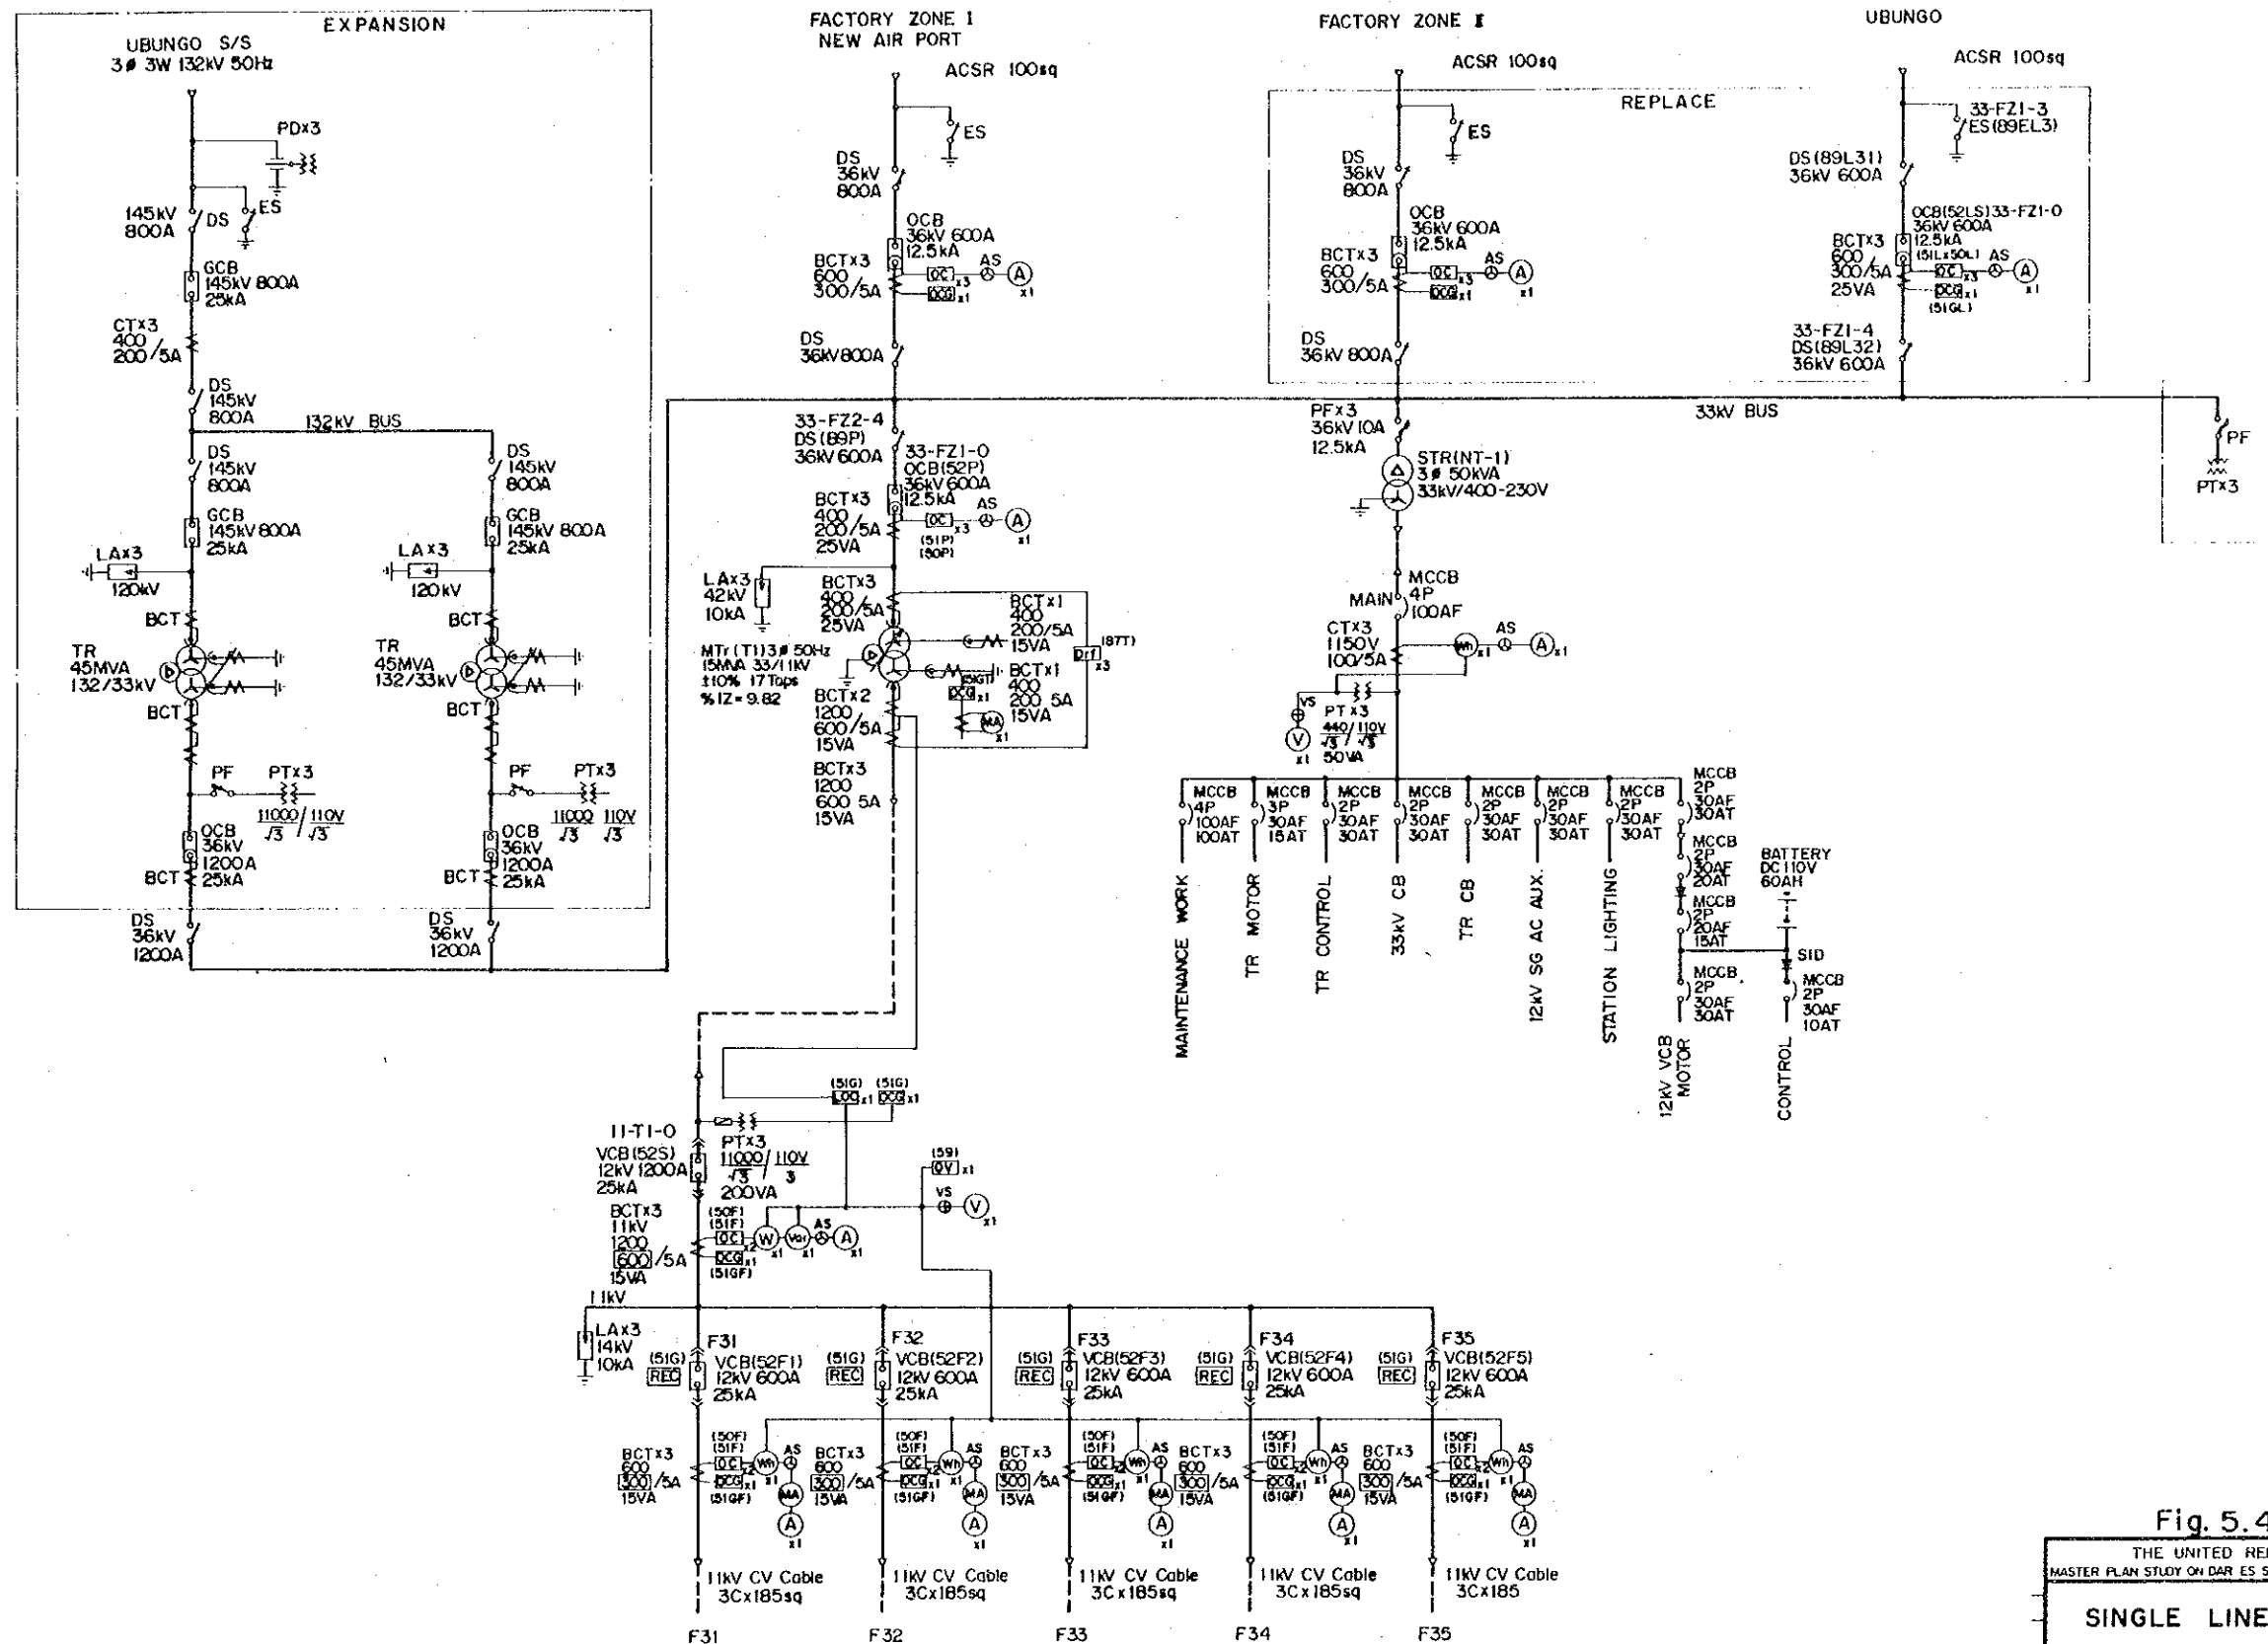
EXPANSION
UBUNGO S/S
3$\phi$ 3W 132kV 50Hz
PDx3
145kV 800A
DS
ES
GCB 145kV 800A 25kA
CTx3 400 200/5A
DS 145kV 800A
132kV BUS
DS 145kV 800A
GCB 145kV 800A 25kA
LAx3 120kV
BCT
TR 45MVA 132/33kV
BCT
PF
PTx3
$\frac{11000}{\sqrt{3}}/\frac{110V}{\sqrt{3}}$
OCB 36kV 1200A 25kA
BCT
DS 145kV 800A
GCB 145kV 800A 25kA
LAx3 120kV
BCT
TR 45MVA 132/33kV
BCT
PF
PTx3
$\frac{11000}{\sqrt{3}}$ $\frac{110V}{\sqrt{3}}$
OCB 36kV 1200A 25kA
BCT
DS 36kV 1200A
DS 36kV 1200A

FACTORY ZONE I
NEW AIR PORT
ACSR 100sq
ES
DS 36kV 800A
OCB 36kV 600A 12.5kA
BCTx3 600 300/5A
OC x3
OCG x1
AS
A x1
DS 36kV800A
33-FZ2-4 DS(89P) 36kV 600A
33-FZ1-0 OCB(52P) 36kV 600A 12.5kA
BCTx3 400 200/5A 25VA
OC x3 (51P) (50P)
AS
A x1
LAx3 42kV 10kA
BCTx3 400 200/5A 25VA
BCTx1 400 200/5A 15VA
(87T) Drf x3
MTr (T1) 3$\phi$ 50Hz 15MVA 33/11kV ±10% 17 Taps %IZ=9.82
BCTx1 400 200 5A 15VA
(51GT) OCG x1
MA x1
BCTx2 1200 600/5A 15VA
BCTx3 1200 600 5A 15VA

FACTORY ZONE II
ACSR 100sq
REPLACE
ES
DS 36kV 800A
OCB 36kV 600A 12.5kA
BCTx3 600 300/5A
OC x3
OCG x1
AS
A x1
DS 36kV 800A
PFx3 36kV 10A 12.5kA
STR(NT-1) 3$\phi$ 50kVA 33kV/400-230V
MCCB MAIN 4P 100AF
CTx3 1150V 100/5A
Wh x1
AS
A x1
VS
V x1
PT x3 $\frac{440}{\sqrt{3}}/\frac{110V}{\sqrt{3}}$ 50VA
MCCB 4P 100AF 100AT
MCCB 3P 30AF 15AT
MCCB 2P 30AF 30AT
MCCB 2P 30AF 30AT
MCCB 2P 30AF 30AT
MCCB 2P 30AF 30AT
MCCB 2P 30AF 30AT
MCCB 2P 30AF 30AT
MCCB 2P 30AF 20AT
MCCB 2P 20AF 15AT
MCCB 2P 30AF 30AT
BATTERY DC110V 60AH
SID
MCCB 2P 30AF 10AT
MAINTENANCE WORK
TR MOTOR
TR CONTROL
33kV CB
TR CB
12kV SG AC AUX.
STATION LIGHTING
12kV VCB MOTOR
CONTROL

UBUNGO
ACSR 100sq
33-FZ1-3 ES(89EL3)
DS(89L31) 36kV 600A
OCB(52LS)33-FZ1-0 36kV 600A 12.5kA
BCTx3 600 300/5A 25VA
(51Lx50L) OC x3
AS
A x1
OCG x1 (51GL)
33-FZ1-4 DS(89L32) 36kV 600A
33kV BUS
PF
PTx3

(51G) LOG x1 (51G) OCG x1
11-T1-0
VCB(52S) 12kV 1200A 25kA
PTx3 $\frac{11000}{\sqrt{3}}/\frac{110V}{3}$ 200VA
(59) OV x1
VS
V x1
BCTx3 11kV 1200 600/5A 15VA
(50F) (51F) OC x2
OCG x1 (51GF)
W x1
Var x1
AS
A x1
11kV
LAx3 14kV 10kA
F31 (51G) REC VCB(52F1) 12kV 600A 25kA
F32 (51G) REC VCB(52F2) 12kV 600A 25kA
F33 (51G) REC VCB(52F3) 12kV 600A 25kA
F34 (51G) REC VCB(52F4) 12kV 600A 25kA
F35 (51G) REC VCB(52F5) 12kV 600A 25kA
BCTx3 600 300/5A 15VA (50F) (51F) OC x2 OCG x1 (51GF) Wh x1 AS MA A x1
BCTx3 600 300/5A 15VA (50F) (51F) OC x2 OCG x1 (51GF) Wh x1 AS MA A x1
BCTx3 600 300/5A 15VA (50F) (51F) OC x2 OCG x1 (51GF) Wh x1 AS MA A x1
BCTx3 600 300/5A 15VA (50F) (51F) OC x2 OCG x1 (51GF) Wh x1 AS MA A x1
BCTx3 600 300/5A 15VA (50F) (51F) OC x2 OCG x1 (51GF) Wh x1 AS MA A x1
11kV CV Cable 3Cx185sq
11kV CV Cable 3Cx185sq
11kV CV Cable 3Cx185sq
11kV CV Cable 3Cx185sq
11kV CV Cable 3Cx185
F31
F32
F33
F34
F35

Fig. 5.4
THE UNITED RE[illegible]
MASTER PLAN STUDY ON DAR ES S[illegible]
SINGLE LINE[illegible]